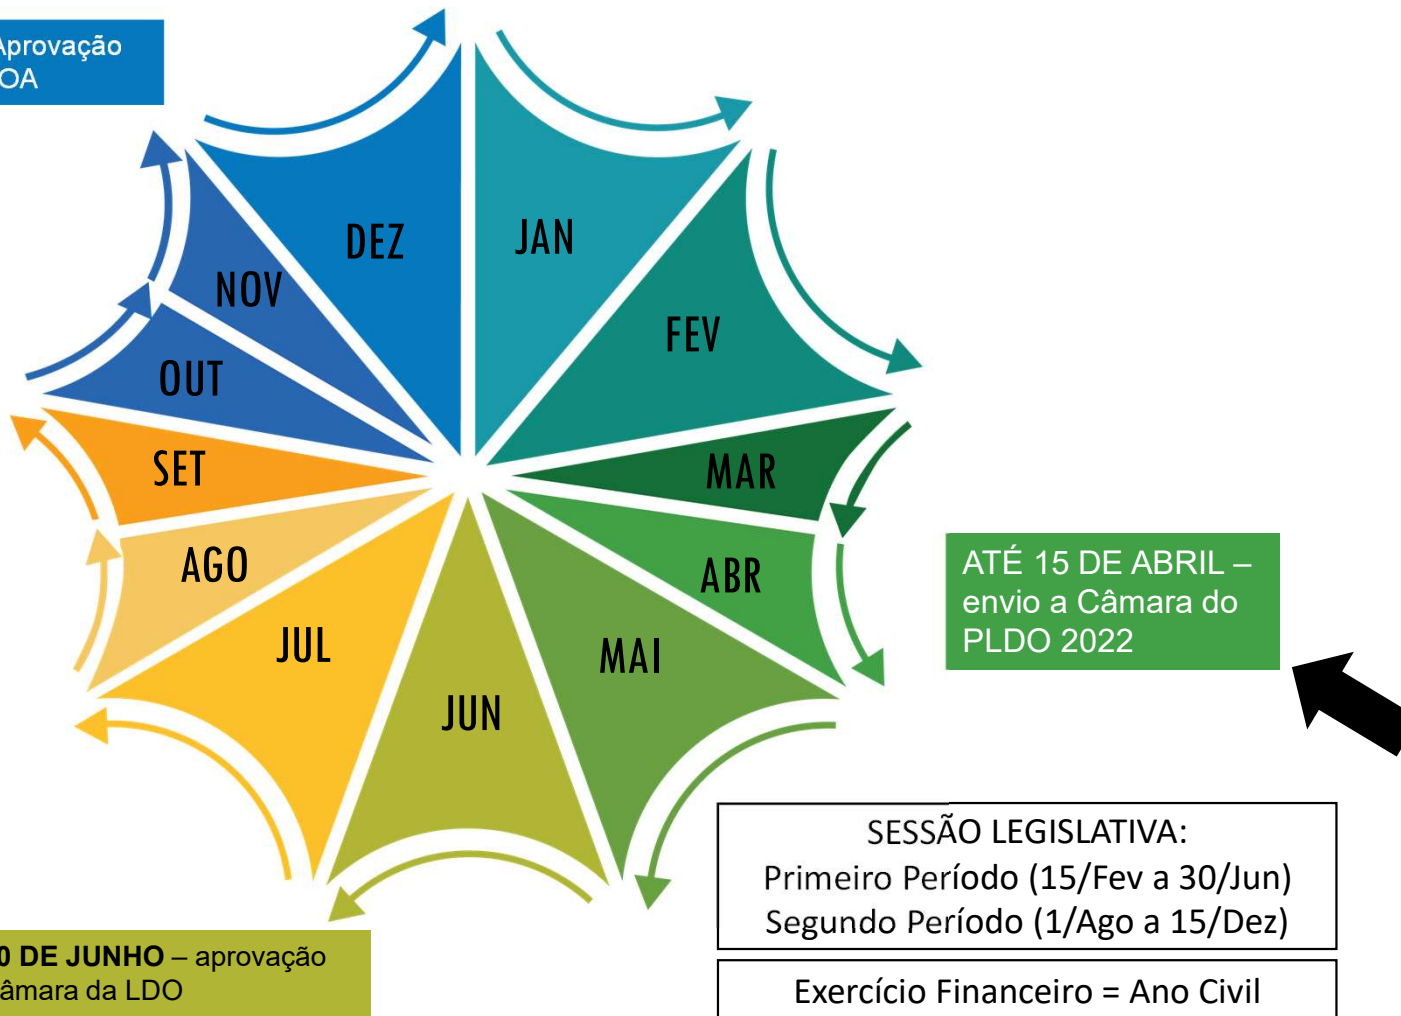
Aprovação
OA

DEZ
JAN
NOV
FEV
OUT
MAR
SET
ABR
AGO
JUL
MAI
JUN

ATÉ 15 DE ABRIL – envio a Câmara do PLDO 2022

SESSÃO LEGISLATIVA:
Primeiro Período (15/Fev a 30/Jun)
Segundo Período (1/Ago a 15/Dez)

Exercício Financeiro = Ano Civil

0 DE JUNHO – aprovação âmara da LDO